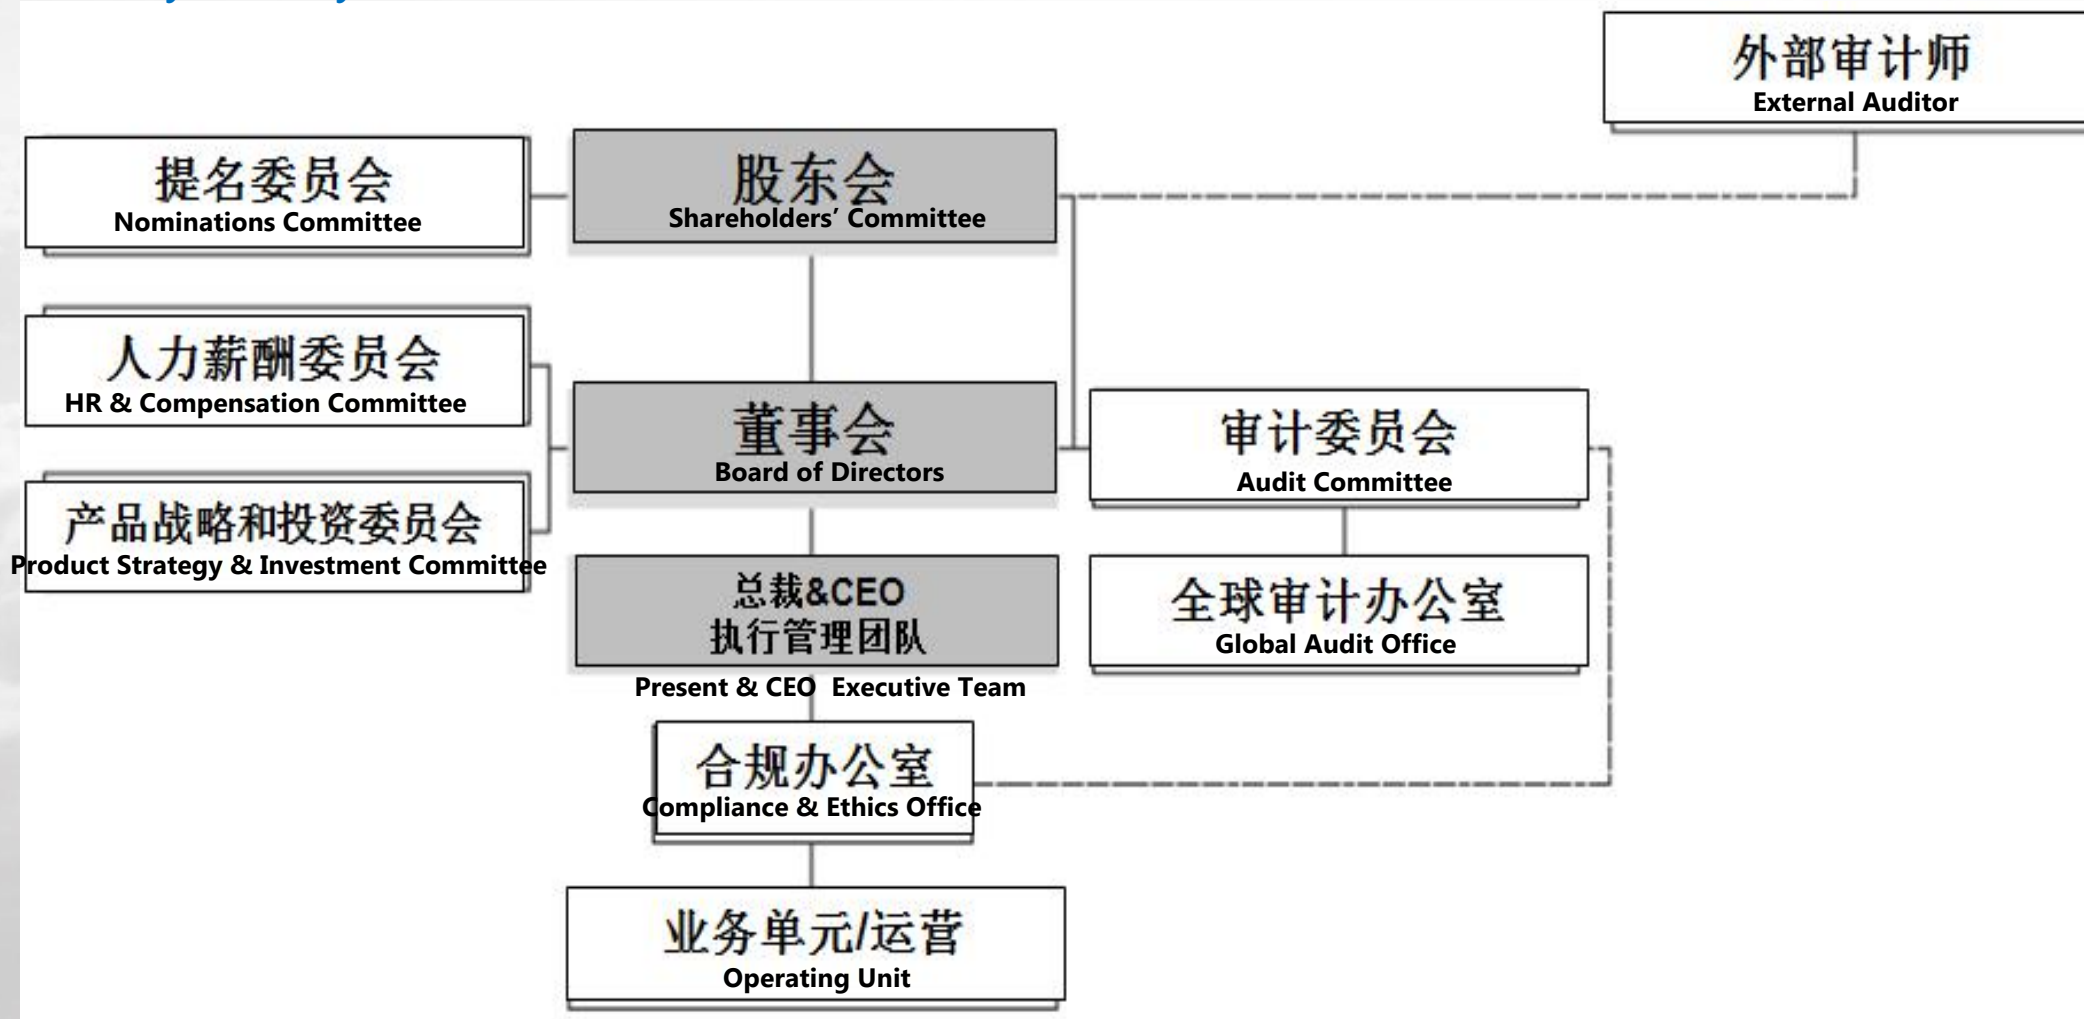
外部审计师
External Auditor

提名委员会
Nominations Committee

股东会
Shareholders' Committee

人力薪酬委员会
HR & Compensation Committee

董事会
Board of Directors

审计委员会
Audit Committee

产品战略和投资委员会
Product Strategy & Investment Committee

总裁&CEO
执行管理团队
Present & CEO Executive Team

全球审计办公室
Global Audit Office

合规办公室
Compliance & Ethics Office

业务单元/运营
Operating Unit